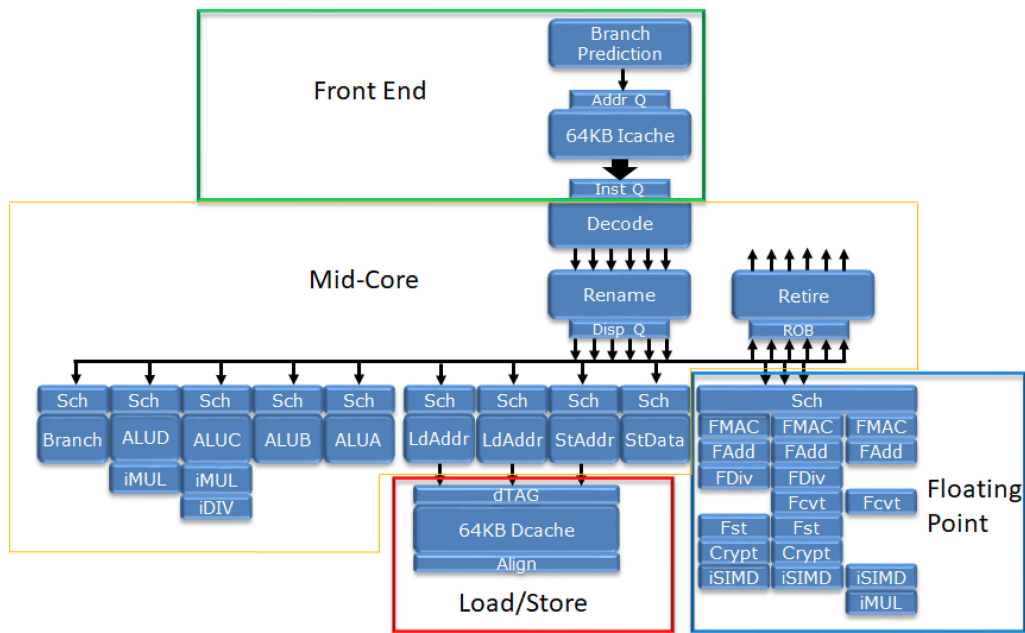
Front End

Branch Prediction

Addr Q

64KB Icache

Inst Q

Decode

Mid-Core

Rename

Disp Q

Retire

ROB

Sch
Branch

Sch
ALUD
iMUL

Sch
ALUC
iMUL
iDIV

Sch
ALUB

Sch
ALUA

Sch
LdAddr

Sch
LdAddr

Sch
StAddr

Sch
StData

dTAG
64KB Dcache
Align

Load/Store

Sch
FMAC FMAC FMAC
FAdd FAdd FAdd
FDiv FDiv
Fcvt Fcvt
Fst Fst
Crypt Crypt
iSIMD iSIMD iSIMD
iMUL

Floating Point